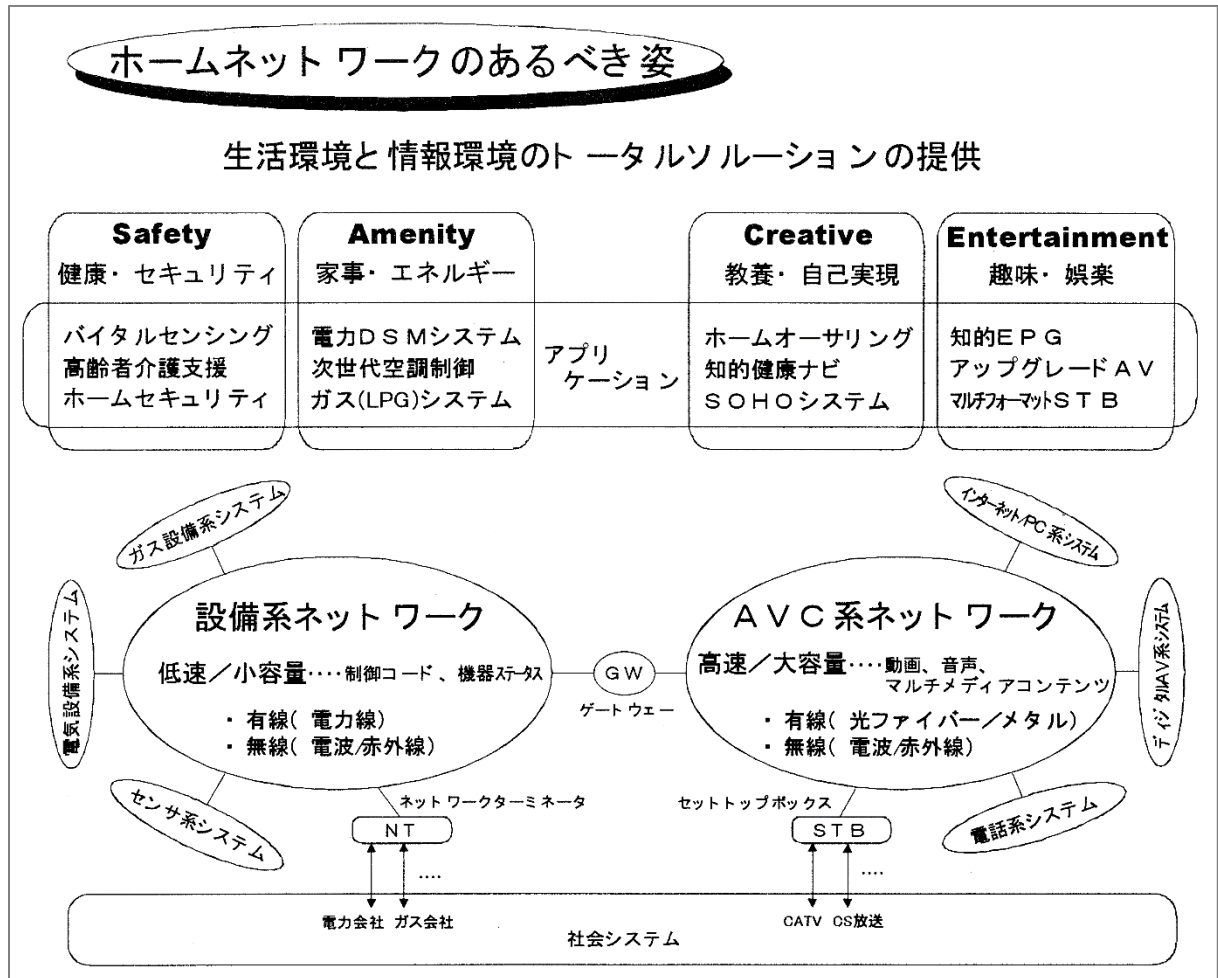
ホームネットワークのあるべき姿

生活環境と情報環境のトータルソリューションの提供

| Safety 健康・セキュリティ | Amenity 家事・エネルギー | | Creative 教養・自己実現 | Entertainment 趣味・娯楽 |
|---|---|---|---|---|
| バイタルセンシング 高齢者介護支援 ホームセキュリティ | 電力DSMシステム 次世代空調制御 ガス(LPG)システム | アプリケーション | ホームオーサリング 知的健康ナビ SOHOシステム | 知的EPG アップグレードAV マルチフォーマットSTB |

ガス設備系システム

電気設備系システム

センサ系システム

設備系ネットワーク

低速/小容量‥‥制御コード、機器ステータス

・有線(電力線)
・無線(電波/赤外線)

GW
ゲートウェー

インターネット/PC系システム

デジタルAV系システム

電話系システム

AVC系ネットワーク

高速/大容量‥‥動画、音声、マルチメディアコンテンツ

・有線(光ファイバー/メタル)
・無線(電波/赤外線)

ネットワークターミネータ
NT

セットトップボックス
STB

‥‥

‥‥

電力会社 ガス会社

CATV CS放送

社会システム